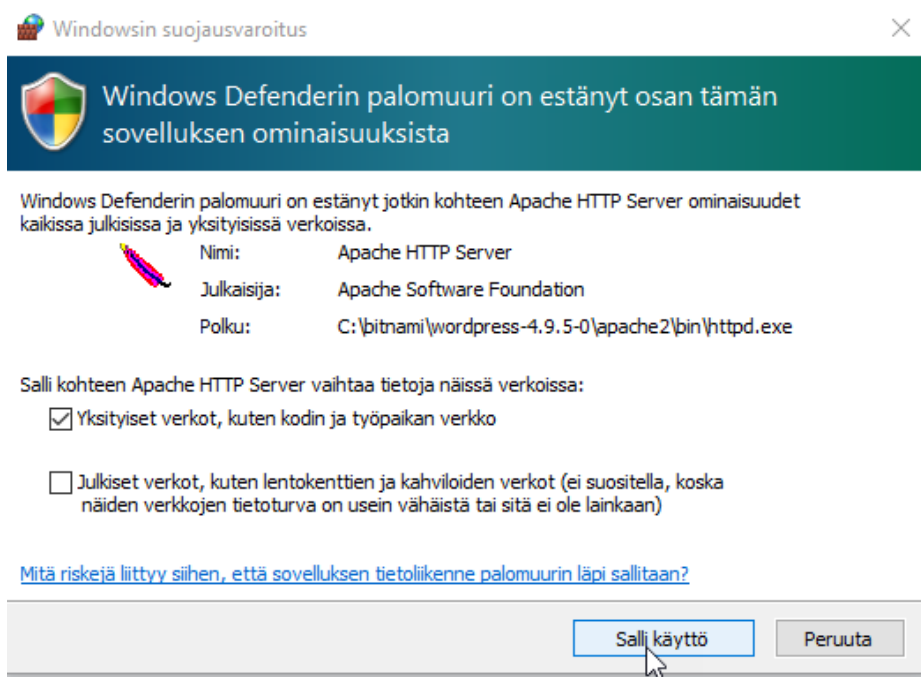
Windowsin suojausvaroitus

Windows Defenderin palomuuri on estänyt osan tämän sovelluksen ominaisuuksista

Windows Defenderin palomuuri on estänyt jotkin kohteen Apache HTTP Server ominaisuudet kaikissa julkisissa ja yksityisissä verkoissa.

| | |
|---|---|
| Nimi: | Apache HTTP Server |
| Julkaisija: | Apache Software Foundation |
| Polku: | C:\bitnami\wordpress-4.9.5-0\apache2\bin\httpd.exe |

Salli kohteen Apache HTTP Server vaihtaa tietoja näissä verkoissa:

Yksityiset verkot, kuten kodin ja työpaikan verkko

Julkiset verkot, kuten lentokenttien ja kahviloiden verkot (ei suositella, koska näiden verkkojen tietoturva on usein vähäistä tai sitä ei ole lainkaan)

Mitä riskejä liittyy siihen, että sovelluksen tietoliikenne palomuurin läpi sallitaan?

Salli käyttö

Peruuta